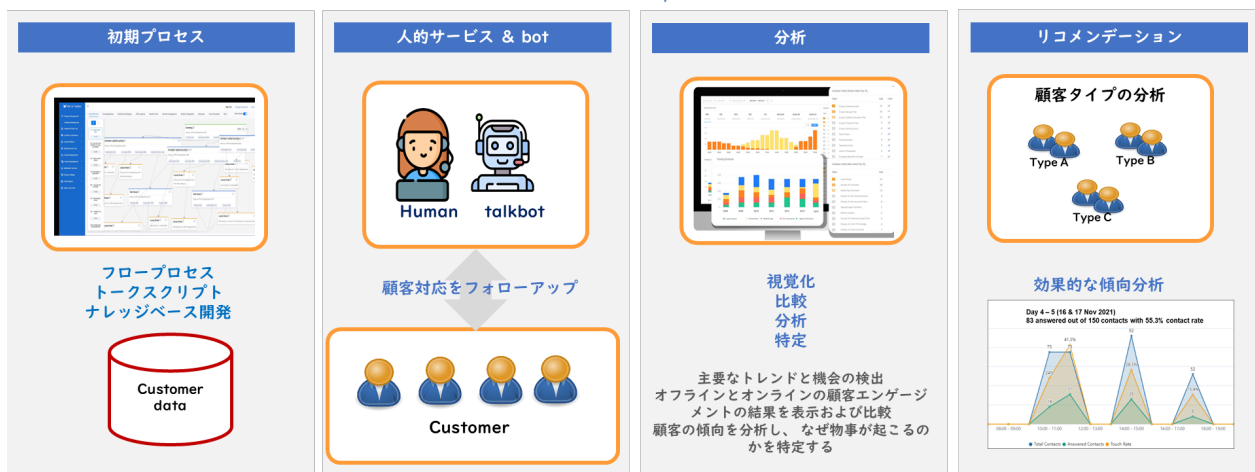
初期プロセス

フロープロセス
トークスクリプト
ナレッジベース開発

Customer data

人的サービス & bot

Human

talkbot

顧客対応をフォローアップ

Customer

分析

視覚化
比較
分析
特定

主要なトレンドと機会の検出
オフラインとオンラインの顧客エンゲージメントの結果を表示および比較
顧客の傾向を分析し、 なぜ物事が起こるのかを特定する

リコメンデーション

顧客タイプの分析

Type A

Type B

Type C

効果的な傾向分析

Day 4 – 5 (16 & 17 Nov 2021)
83 answered out of 150 contacts with 55.3% contact rate

75

41.3%

92

52

08:00 - 09:00

10:00 - 11:00

12:00 - 13:00

14:00 - 15:00

16:00 - 17:00

18:00 - 19:00

Total Contacts

Answered Contacts

Touch Rate